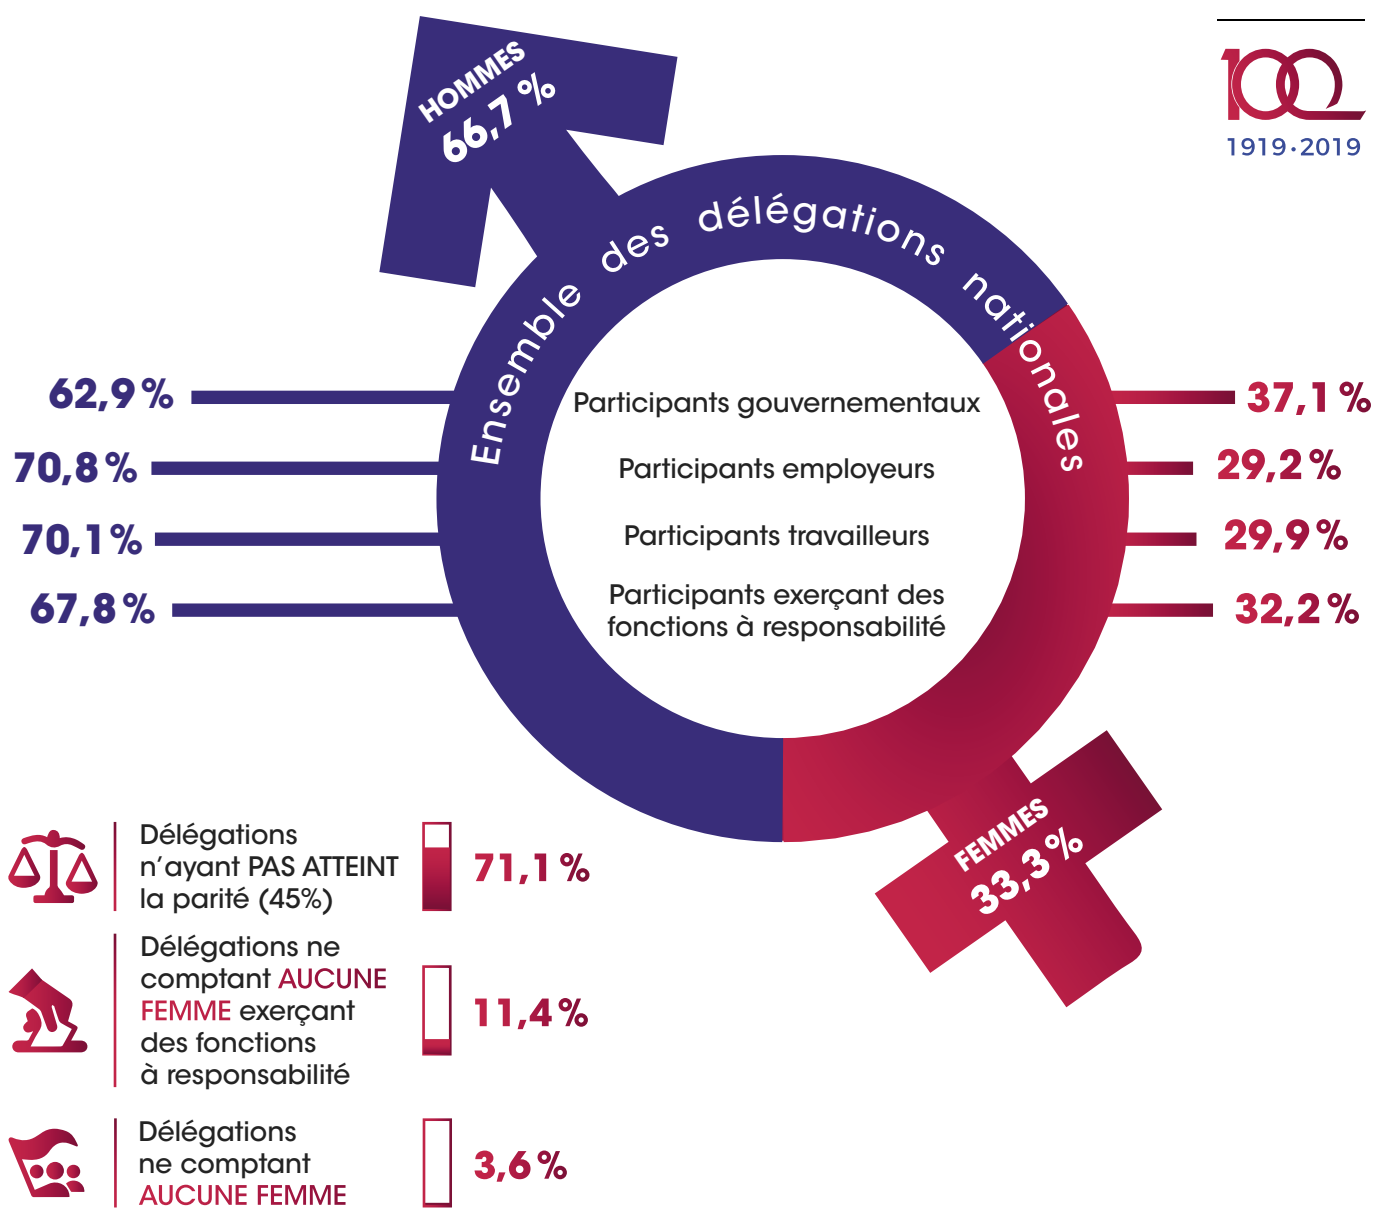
100
1919·2019

HOMMES
66,7 %

Ensemble des délégations nationales

62,9 %
70,8 %
70,1 %
67,8 %

Participants gouvernementaux
Participants employeurs
Participants travailleurs
Participants exerçant des fonctions à responsabilité

37,1 %
29,2 %
29,9 %
32,2 %

FEMMES
33,3 %

Délégations n'ayant PAS ATTEINT la parité (45%)
71,1 %

Délégations ne comptant AUCUNE FEMME exerçant des fonctions à responsabilité
11,4 %

Délégations ne comptant AUCUNE FEMME
3,6 %